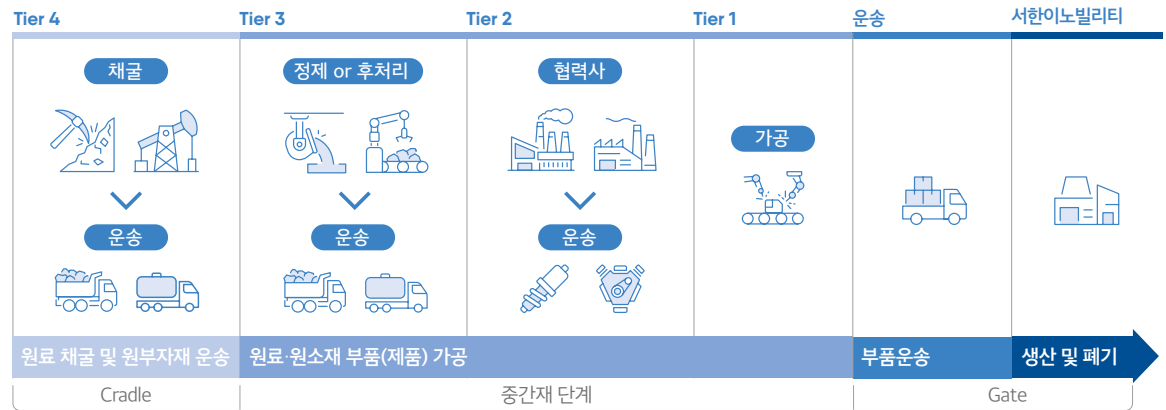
Tier 4
Tier 3
Tier 2
Tier 1
운송
서한이노빌리티

채굴
운송

정제 or 후처리
운송

협력사
운송

가공

원료 채굴 및 원부자재 운송
원료·원소재 부품(제품) 가공
부품운송
생산 및 폐기

Cradle
중간재 단계
Gate